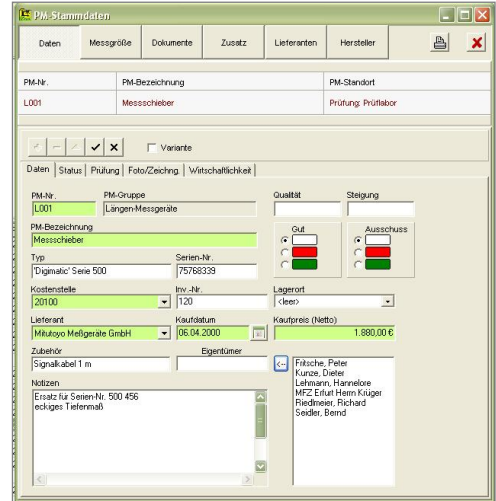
PM-Stammdaten

Daten | Messgröße | Dokumente | Zusatz | Lieferanten | Hersteller

| PM-Nr. | PM-Bezeichnung | PM-Standort |
|---|---|---|
| L001 | Messschieber | Prüfung: Prüflabor |

Variante

Daten | Status | Prüfung | Foto/Zeichng. | Wirtschaftlichkeit

PM-Nr.
L001

PM-Gruppe
Längen-Messgeräte

Qualität

Steigung

PM-Bezeichnung
Messschieber

Gut

Ausschuss

Typ
'Digimatic' Serie 500

Serien-Nr.
75768339

Kostenstelle
20100

Inv.-Nr.
120

Lagerort
<leer>

Lieferant
Mitutoyo Meßgeräte GmbH

Kaufdatum
06.04.2000

Kaufpreis (Netto)
1.880,00 €

Zubehör
Signalkabel 1 m

Eigentümer

<-

Fritsche, Peter
Kunze, Dieter
Lehmann, Hannelore
MFZ Erfurt Herrn Krüger
Riedlmeier, Richard
Seidler, Bernd

Notizen
Ersatz für Serien-Nr. 500 456
eckiges Tiefenmaß